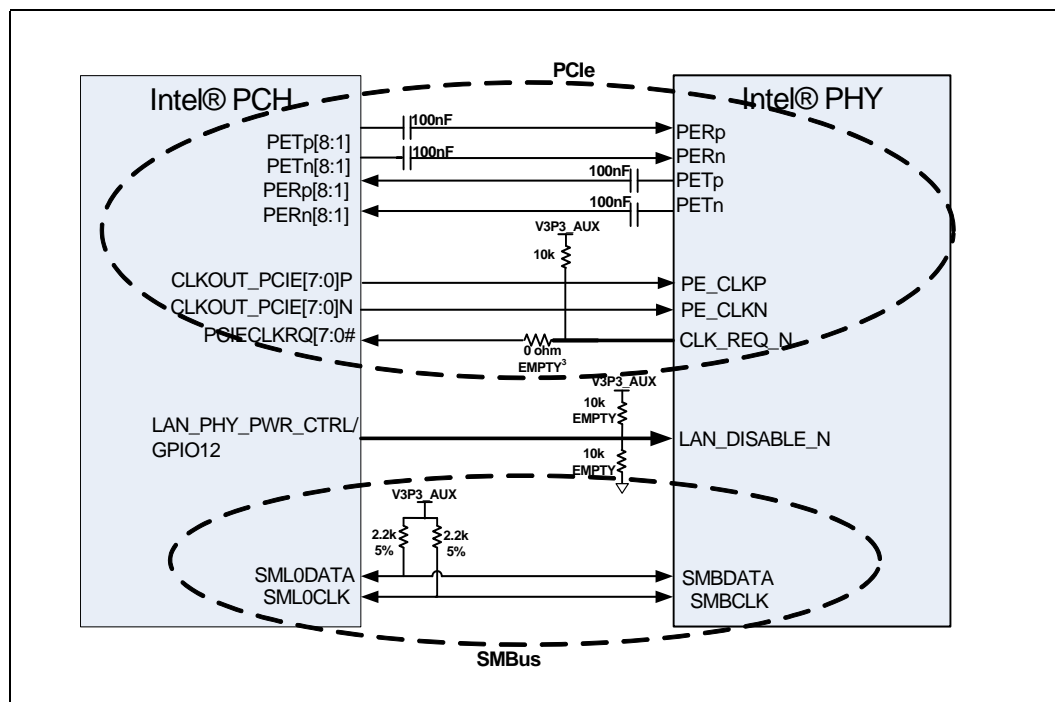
PCIe

Intel® PCH

Intel® PHY

PETp[8:1]
PETn[8:1]
PERp[8:1]
PERn[8:1]

100nF
100nF
100nF
100nF

PERp
PERn
PETp
PETn

V3P3_AUX
10k

CLKOUT_PCIE[7:0]P
CLKOUT_PCIE[7:0]N
PCIECLKRQ[7:0#

PE_CLKP
PE_CLKN
CLK_REQ_N

0 ohm
EMPTY$^3$

V3P3_AUX
10k
EMPTY

LAN_PHY_PWR_CTRL/
GPIO12

LAN_DISABLE_N

10k
EMPTY

V3P3_AUX
2.2k
5%
2.2k
5%

SML0DATA
SML0CLK

SMBDATA
SMBCLK

SMBus